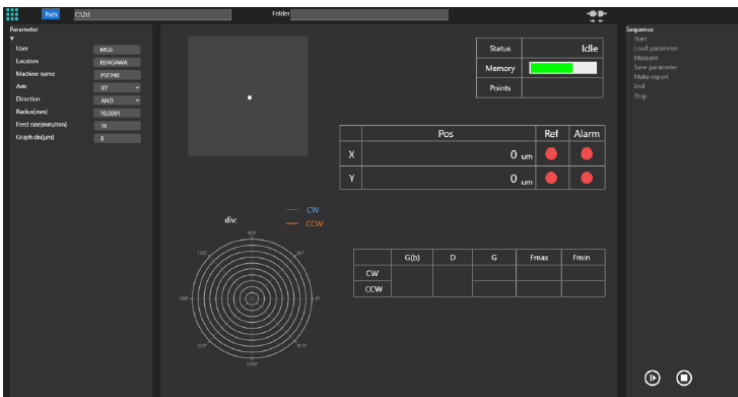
Path C:\2d Folder

Parameter

User IMGS
Location KEIKGAWA
Machine name PST240
Axis XY
Direction AND
Radius(mm) 10.2001
Feed rate(mm/min) 10
Graph div(µm) 8

| Status | Idle |
|---|---|
| Memory | |
| Points | |

| | Pos | Ref | Alarm |
|---|---|---|---|
| X | 0 um | | |
| Y | 0 um | | |

div:

CW
CCW

90°
45°
135°
180°
0°
225°
315°
270°

| | G(b) | D | G | Fmax | Fmin |
|---|---|---|---|---|---|
| CW | | | | | |
| CCW | | | | | |

Sequence
Start
Load parameter
Measure
Save parameter
Make report
End
Stop